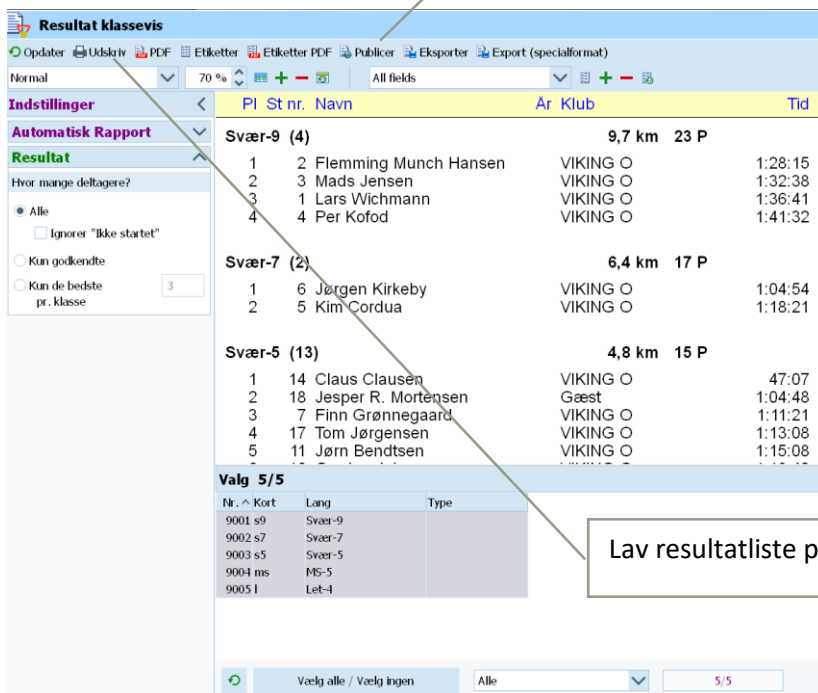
Resultat klassevis

Opdater Udskriv PDF Etiketter Etiketter PDF Publicer Eksporter Export (specialformat)

Normal 70 % All fields

Indstillinger

Automatisk Rapport

Resultat

Hvor mange deltagere?

Alle

Ignorer "Ikke startet"

Kun godkendte

Kun de bedste pr. klasse 3

| Pl | St nr. | Navn | År | Klub | Tid |
|---|---|---|---|---|---|
| Svær-9 (4) | | | | 9,7 km 23 P | |
| 1 | 2 | Flemming Munch Hansen | | VIKING O | 1:28:15 |
| 2 | 3 | Mads Jensen | | VIKING O | 1:32:38 |
| 3 | 1 | Lars Wichmann | | VIKING O | 1:36:41 |
| 4 | 4 | Per Kofod | | VIKING O | 1:41:32 |
| Svær-7 (2) | | | | 6,4 km 17 P | |
| 1 | 6 | Jørgen Kirkeby | | VIKING O | 1:04:54 |
| 2 | 5 | Kim Cordua | | VIKING O | 1:18:21 |
| Svær-5 (13) | | | | 4,8 km 15 P | |
| 1 | 14 | Claus Clausen | | VIKING O | 47:07 |
| 2 | 18 | Jesper R. Mortensen | | Gæst | 1:04:48 |
| 3 | 7 | Finn Grønnegaard | | VIKING O | 1:11:21 |
| 4 | 17 | Tom Jørgensen | | VIKING O | 1:13:08 |
| 5 | 11 | Jørn Bendtsen | | VIKING O | 1:15:08 |

Valg 5/5

| Nr. Kort | Lang | Type |
|---|---|---|
| 9001 s9 | Svær-9 | |
| 9002 s7 | Svær-7 | |
| 9003 s5 | Svær-5 | |
| 9004 ms | MS-5 | |
| 9005 l | Let-4 | |

Lav resultatliste p

Vælg alle / Vælg ingen Alle 5/5